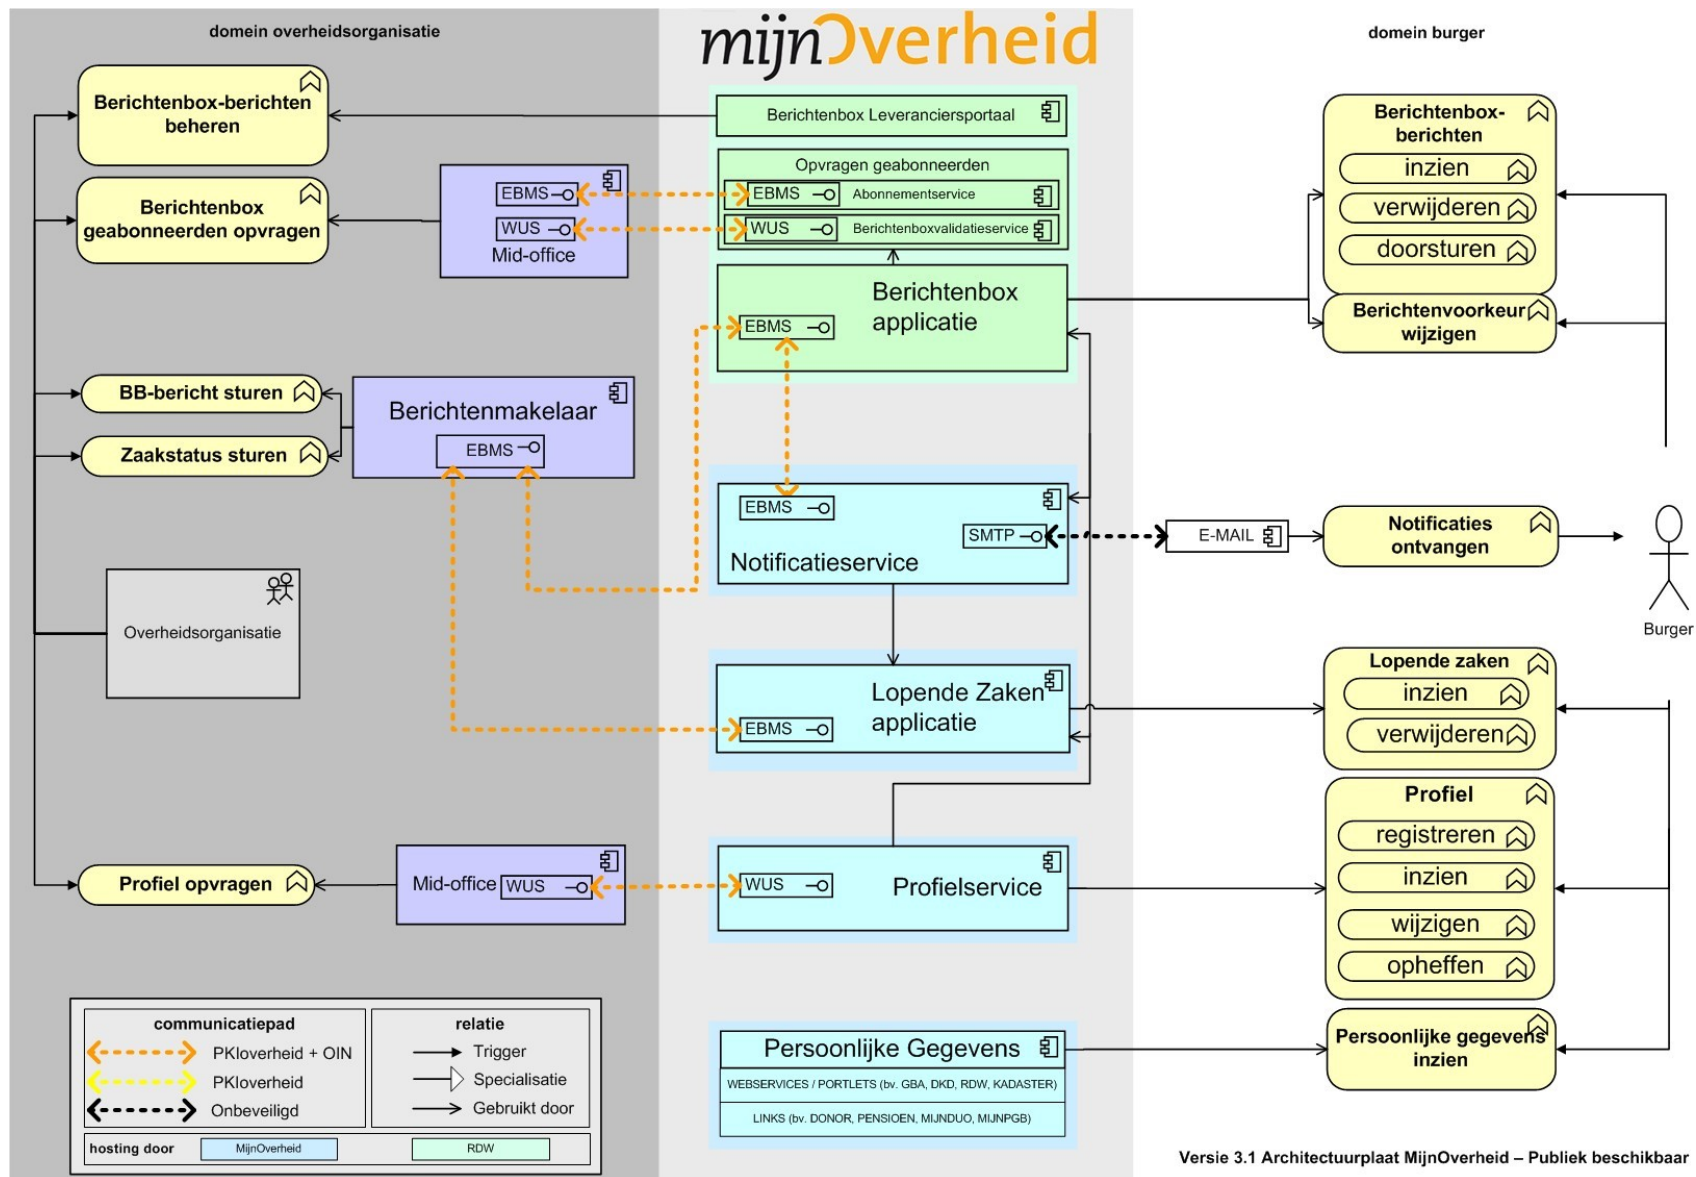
domein overheidsorganisatie

mijnOverheid

domein burger

Berichtenbox-berichten beheren

Berichtenbox geabonneerden opvragen

EBMS

WUS

Mid-office

Berichtenbox Leveranciersportaal

Opvragen geabonneerden

EBMS Abonnementservice

WUS Berichtenboxvalidatieservice

Berichtenbox applicatie

EBMS

Berichtenbox-berichten

inzien

verwijderen

doorsturen

Berichtenvoorkeur wijzigen

BB-bericht sturen

Zaakstatus sturen

Berichtenmakelaar

EBMS

EBMS

SMTP

Notificatieservice

E-MAIL

Notificaties ontvangen

Overheidsorganisatie

Burger

Lopende Zaken applicatie

EBMS

Lopende zaken

inzien

verwijderen

Profiel

registreren

inzien

wijzigen

opheffen

Profiel opvragen

Mid-office WUS

WUS

Profielservice

communicatiepad

PKIoverheid + OIN

PKIoverheid

Onbeveiligd

relatie

Trigger

Specialisatie

Gebruikt door

hosting door MijnOverheid RDW

Persoonlijke Gegevens

WEBSERVICES / PORTLETS (bv. GBA, DKD, RDW, KADASTER)

LINKS (bv. DONOR, PENSIOEN, MIJNDUO, MIJNPGB)

Persoonlijke gegevens inzien

Versie 3.1 Architectuurplaat MijnOverheid – Publiek beschikbaar